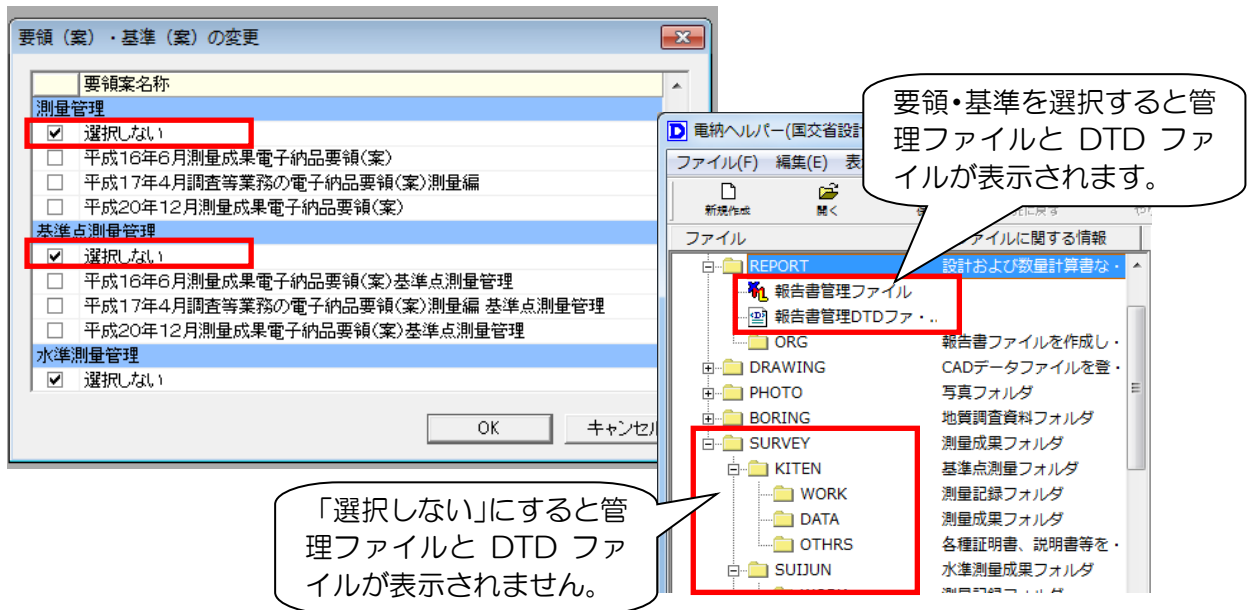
要領（案）・基準（案）の変更

要領案名称

測量管理

☑ 選択しない

☐ 平成16年6月測量成果電子納品要領(案)

☐ 平成17年4月調査等業務の電子納品要領(案)測量編

☐ 平成20年12月測量成果電子納品要領(案)

基準点測量管理

☑ 選択しない

☐ 平成16年6月測量成果電子納品要領(案)基準点測量管理

☐ 平成17年4月調査等業務の電子納品要領(案)測量編 基準点測量管理

☐ 平成20年12月測量成果電子納品要領(案)基準点測量管理

水準測量管理

☑ 選択しない

OK

キャンセル

電納ヘルパー(国交省設計

ファイル(F) 編集(E) 表

新規作成 開く

ファイル

ファイルに関する情報

REPORT 設計および数量計算書な・

報告書管理ファイル

報告書管理DTDファ・..

ORG 報告書ファイルを作成し・

DRAWING CADデータファイルを登・

PHOTO 写真フォルダ

BORING 地質調査資料フォルダ

SURVEY 測量成果フォルダ

KITEN 基準点測量フォルダ

WORK 測量記録フォルダ

DATA 測量成果フォルダ

OTHRS 各種証明書、説明書等を・

SUIJUN 水準測量成果フォルダ

要領•基準を選択すると管理ファイルと DTD ファイルが表示されます。

「選択しない」にすると管理ファイルと DTD ファイルが表示されません。